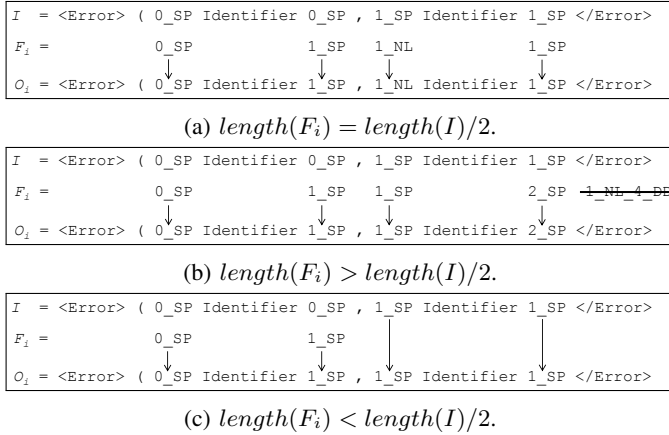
$I$ = <Error> ( 0_SP Identifier 0_SP , 1_SP Identifier 1_SP </Error>

$F_i$ = 0_SP 1_SP 1_NL 1_SP

$O_i$ = <Error> ( 0_SP Identifier 1_SP , 1_NL Identifier 1_SP </Error>

(a) $length(F_i) = length(I)/2$.

$I$ = <Error> ( 0_SP Identifier 0_SP , 1_SP Identifier 1_SP </Error>

$F_i$ = 0_SP 1_SP 1_SP 2_SP ~~1_NL 4_DE~~

$O_i$ = <Error> ( 0_SP Identifier 1_SP , 1_SP Identifier 2_SP </Error>

(b) $length(F_i) > length(I)/2$.

$I$ = <Error> ( 0_SP Identifier 0_SP , 1_SP Identifier 1_SP </Error>

$F_i$ = 0_SP 1_SP

$O_i$ = <Error> ( 0_SP Identifier 1_SP , 1_SP Identifier 1_SP </Error>

(c) $length(F_i) < length(I)/2$.